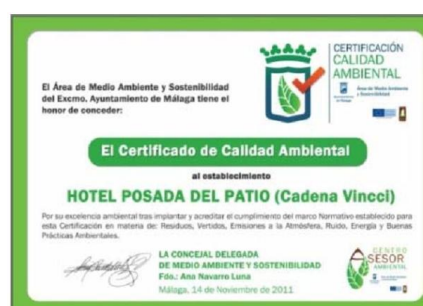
CERTIFICACIÓN CALIDAD AMBIENTAL

Área de Medio Ambiente y Sostenibilidad

El Área de Medio Ambiente y Sostenibilidad del Excmo. Ayuntamiento de Málaga tiene el honor de conceder:

El Certificado de Calidad Ambiental

al establecimiento

HOTEL POSADA DEL PATIO (Cadena Vincci)

Por su excelencia ambiental tras implantar y acreditar el cumplimiento del marco Normativo establecido para esta Certificación en materia de: Residuos, Vertidos, Emisiones a la Atmósfera, Ruido, Energía y Buenas Prácticas Ambientales.

LA CONCEJAL DELEGADA DE MEDIO AMBIENTE Y SOSTENIBILIDAD
Fdo.: Ana Navarro Luna
Málaga, 14 de Noviembre de 2011

CENTRO ASESOR AMBIENTAL